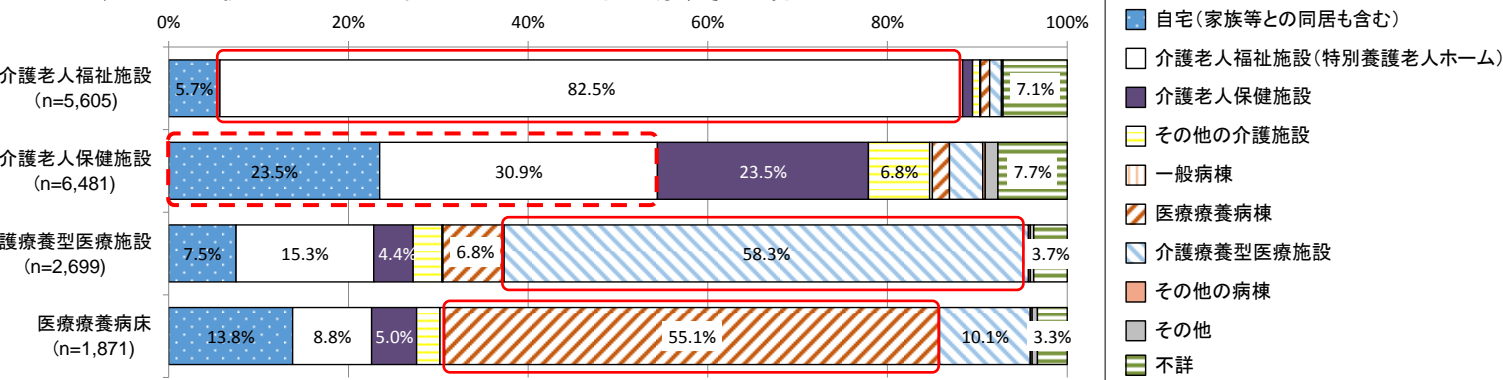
0% 20% 40% 60% 80% 100%

介護老人福祉施設 (n=5,605): 5.7%, 82.5%, 7.1%

介護老人保健施設 (n=6,481): 23.5%, 30.9%, 23.5%, 6.8%, 7.7%

護療養型医療施設 (n=2,699): 7.5%, 15.3%, 4.4%, 6.8%, 58.3%, 3.7%

医療療養病床 (n=1,871): 13.8%, 8.8%, 5.0%, 55.1%, 10.1%, 3.3%

自宅（家族等との同居も含む）
介護老人福祉施設（特別養護老人ホーム）
介護老人保健施設
その他の介護施設
一般病棟
医療療養病棟
介護療養型医療施設
その他の病棟
その他
不詳